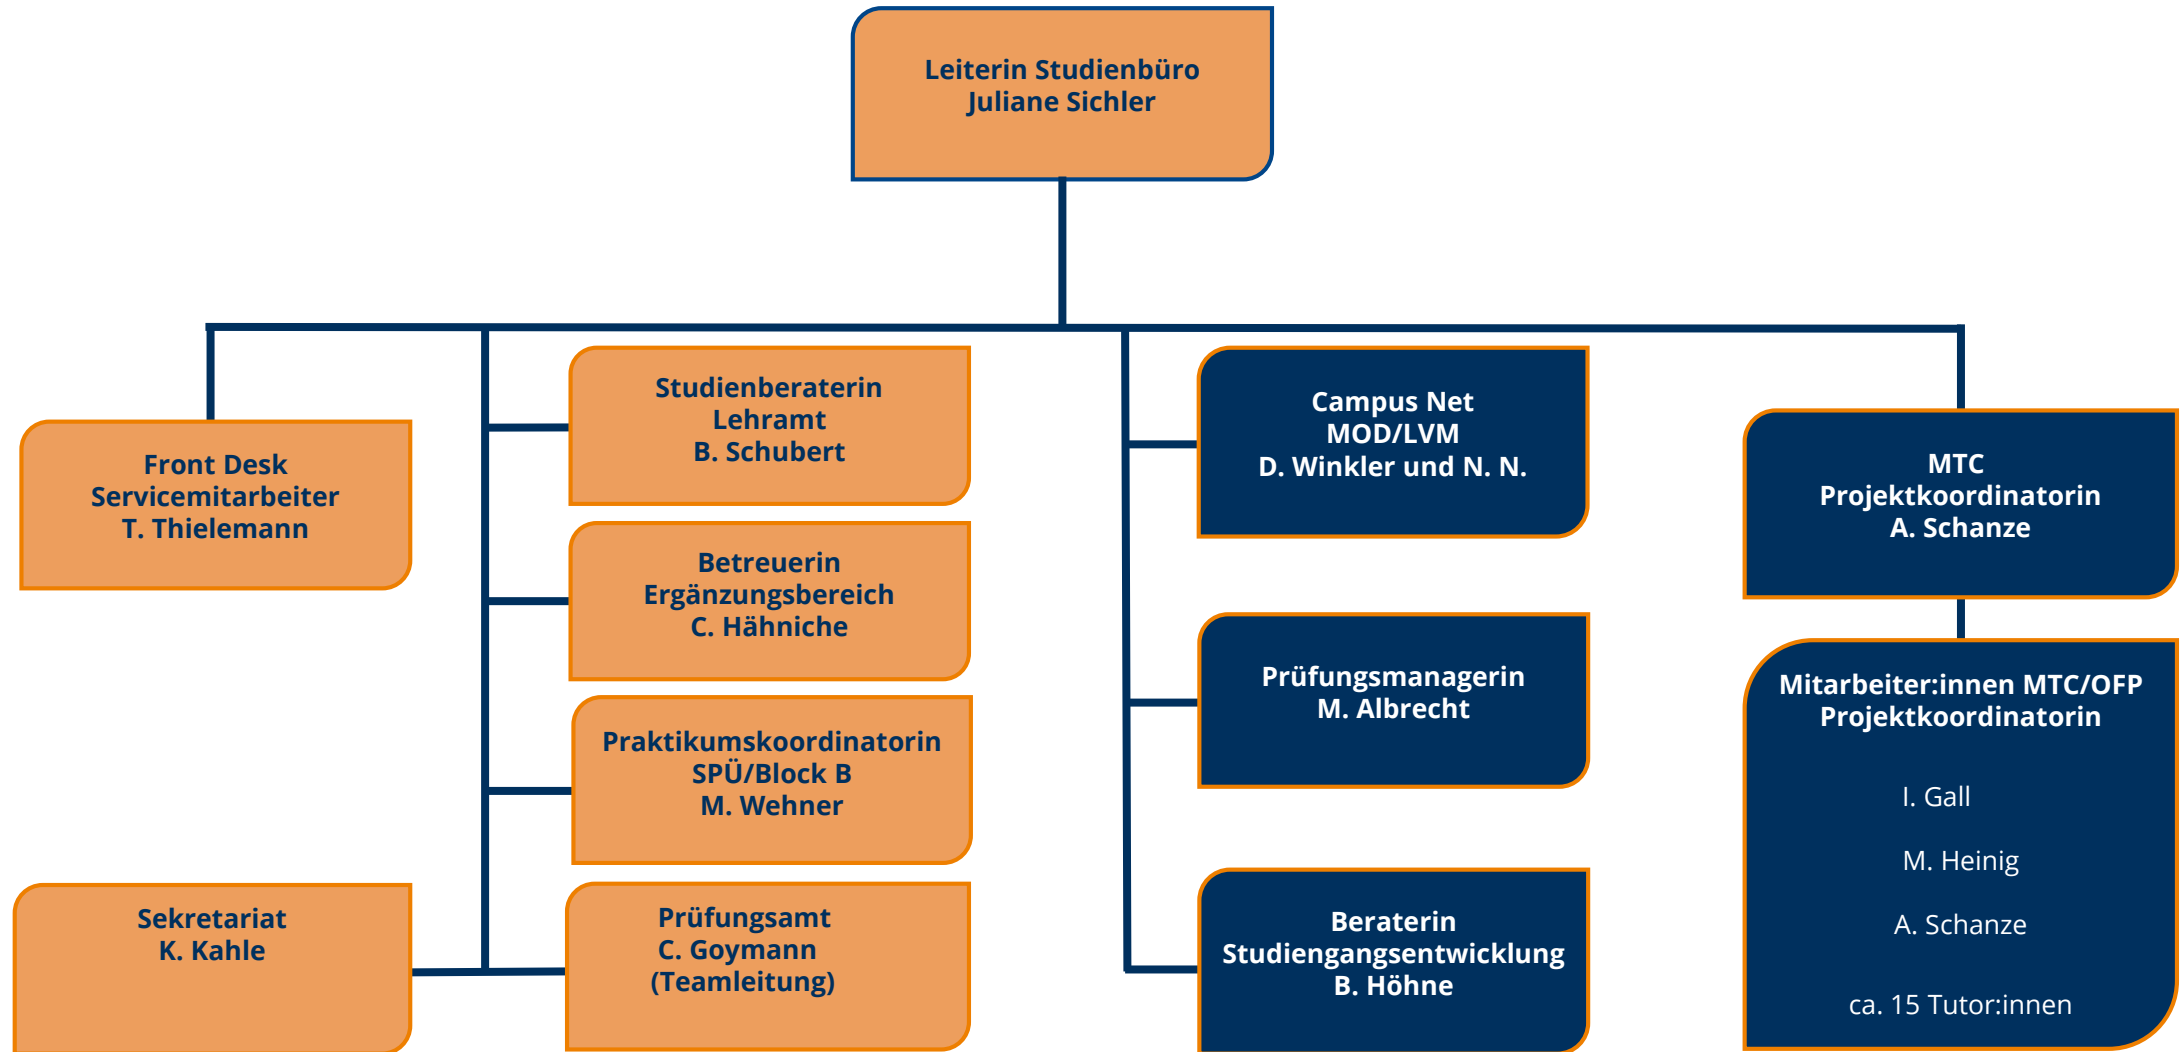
Leiterin Studienbüro
Juliane Sichler

Front Desk
Servicemitarbeiter
T. Thielemann

Studienberaterin
Lehramt
B. Schubert

Betreuerin
Ergänzungsbereich
C. Hähniche

Praktikumskoordinatorin
SPÜ/Block B
M. Wehner

Sekretariat
K. Kahle

Prüfungsamt
C. Goymann
(Teamleitung)

Campus Net
MOD/LVM
D. Winkler und N. N.

Prüfungsmanagerin
M. Albrecht

Beraterin
Studiengangsentwicklung
B. Höhne

MTC
Projektkoordinatorin
A. Schanze

Mitarbeiter:innen MTC/OFP
Projektkoordinatorin

I. Gall

M. Heinig

A. Schanze

ca. 15 Tutor:innen